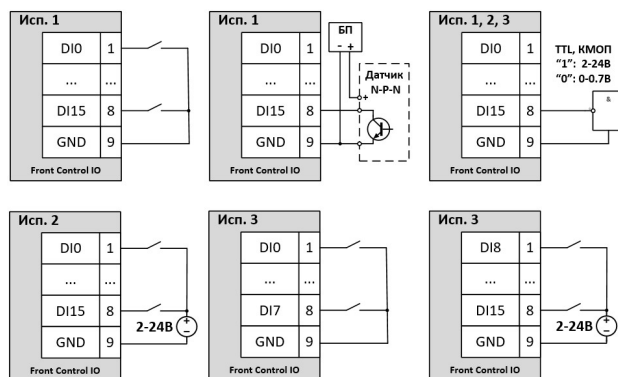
Исп. 1

| DI0 | 1 |
|---|---|
| ... | ... |
| DI15 | 8 |
| GND | 9 |

Front Control IO

Исп. 1

БП
- +

Датчик N-P-N

| DI0 | 1 |
|---|---|
| ... | ... |
| DI15 | 8 |
| GND | 9 |

Front Control IO

Исп. 1, 2, 3

TTL, КМОП
"1": 2-24В
"0": 0-0.7В

&

| DI0 | 1 |
|---|---|
| ... | ... |
| DI15 | 8 |
| GND | 9 |

Front Control IO

Исп. 2

| DI0 | 1 |
|---|---|
| ... | ... |
| DI15 | 8 |
| GND | 9 |

2-24В

Front Control IO

Исп. 3

| DI0 | 1 |
|---|---|
| ... | ... |
| DI7 | 8 |
| GND | 9 |

Front Control IO

Исп. 3

| DI8 | 1 |
|---|---|
| ... | ... |
| DI15 | 8 |
| GND | 9 |

2-24В

Front Control IO